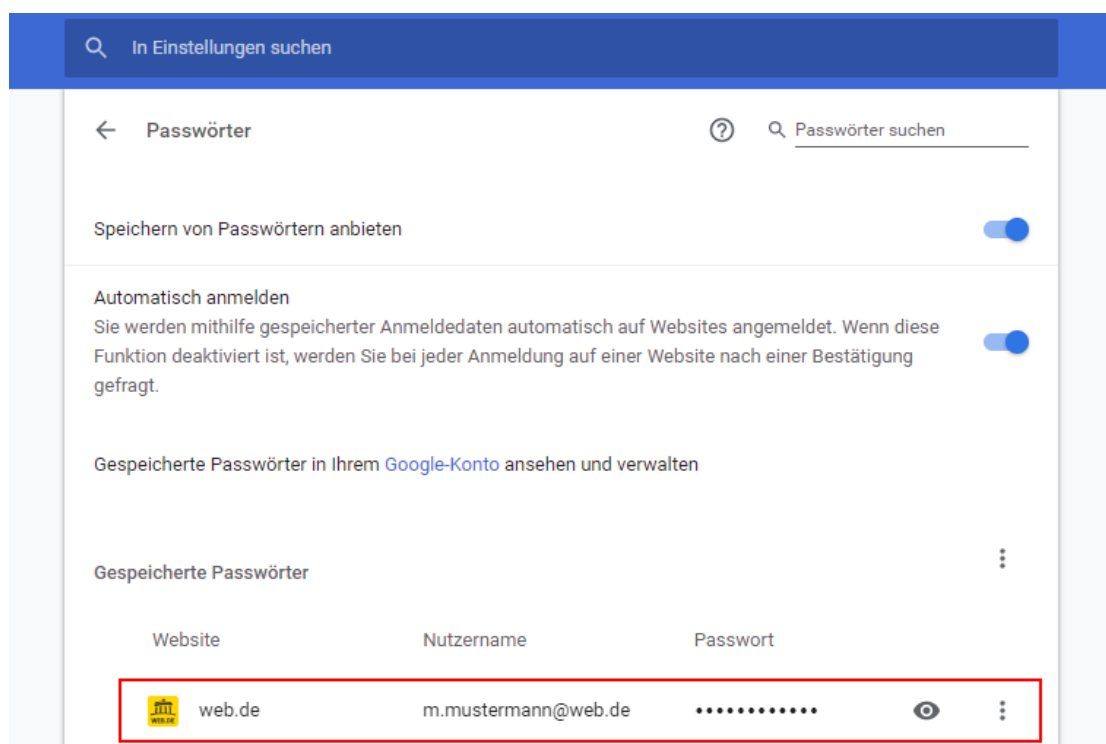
In Einstellungen suchen

Passwörter

Passwörter suchen

Speichern von Passwörtern anbieten

Automatisch anmelden
Sie werden mithilfe gespeicherter Anmeldedaten automatisch auf Websites angemeldet. Wenn diese Funktion deaktiviert ist, werden Sie bei jeder Anmeldung auf einer Website nach einer Bestätigung gefragt.

Gespeicherte Passwörter in Ihrem Google-Konto ansehen und verwalten

Gespeicherte Passwörter

| Website | Nutzername | Passwort |
|---|---|---|
| web.de | m.mustermann@web.de | ••••••••••••• |